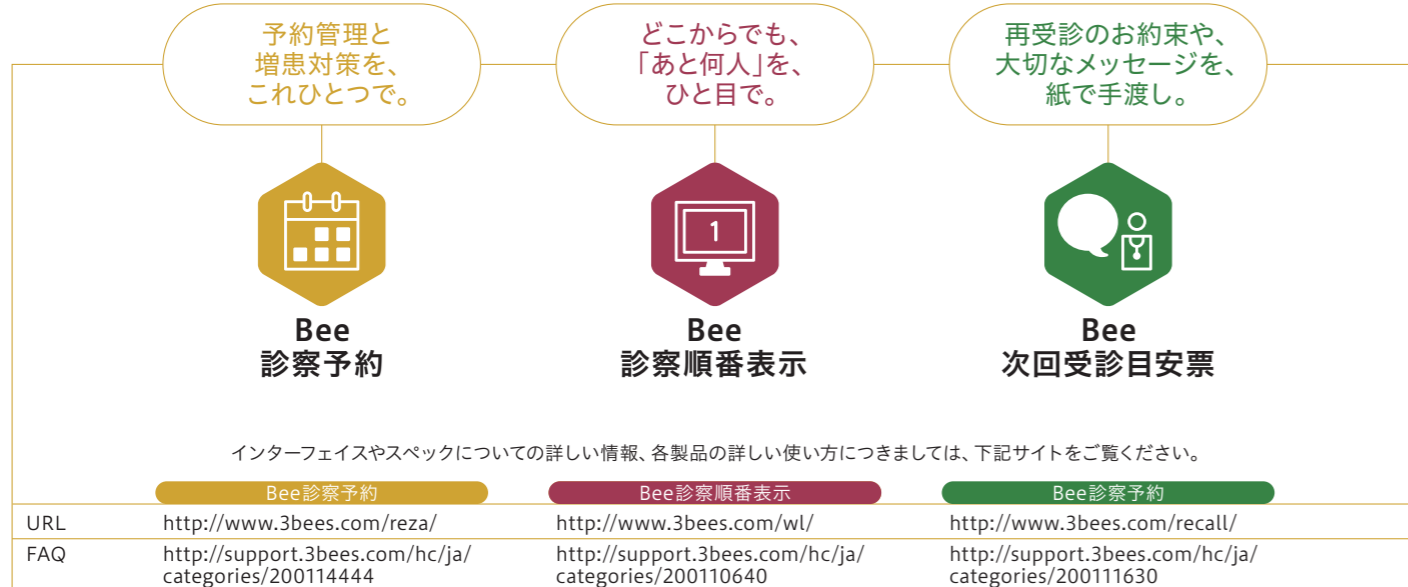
予約管理と
増患対策を、
これひとつで。

どこからでも、
「あと何人」を、
ひと目で。

再受診のお約束や、
大切なメッセージを、
紙で手渡し。

Bee
診察予約

1

Bee
診察順番表示

Bee
次回受診目安票

インターフェイスやスペックについての詳しい情報、各製品の詳しい使い方につきましては、下記サイトをご覧ください。

| | Bee診察予約 | Bee診察順番表示 | Bee診察予約 |
|---|---|---|---|
| URL | http://www.3bees.com/reza/ | http://www.3bees.com/wl/ | http://www.3bees.com/recall/ |
| FAQ | http://support.3bees.com/hc/ja/categories/200114444 | http://support.3bees.com/hc/ja/categories/200110640 | http://support.3bees.com/hc/ja/categories/200111630 |